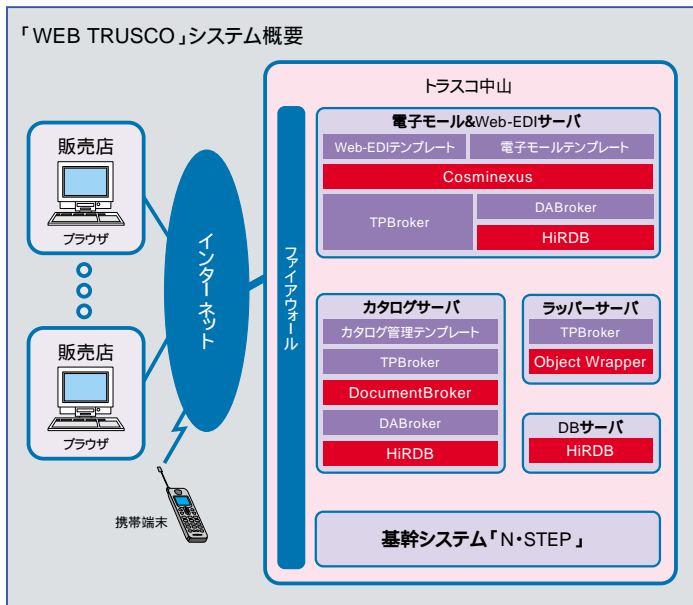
「WEB TRUSCO」システム概要

トラスコ中山

販売店

ブラウザ

販売店

ブラウザ

携帯端末

インターネット

ファイアウォール

電子モール&Web-EDIサーバ

Web-EDIテンプレート

電子モールテンプレート

Cosminexus

TPBroker

DABroker

HiRDB

カタログサーバ

カタログ管理テンプレート

TPBroker

DocumentBroker

DABroker

HiRDB

ラッパーサーバ

TPBroker

Object Wrapper

DBサーバ

HiRDB

基幹システム「N・STEP」